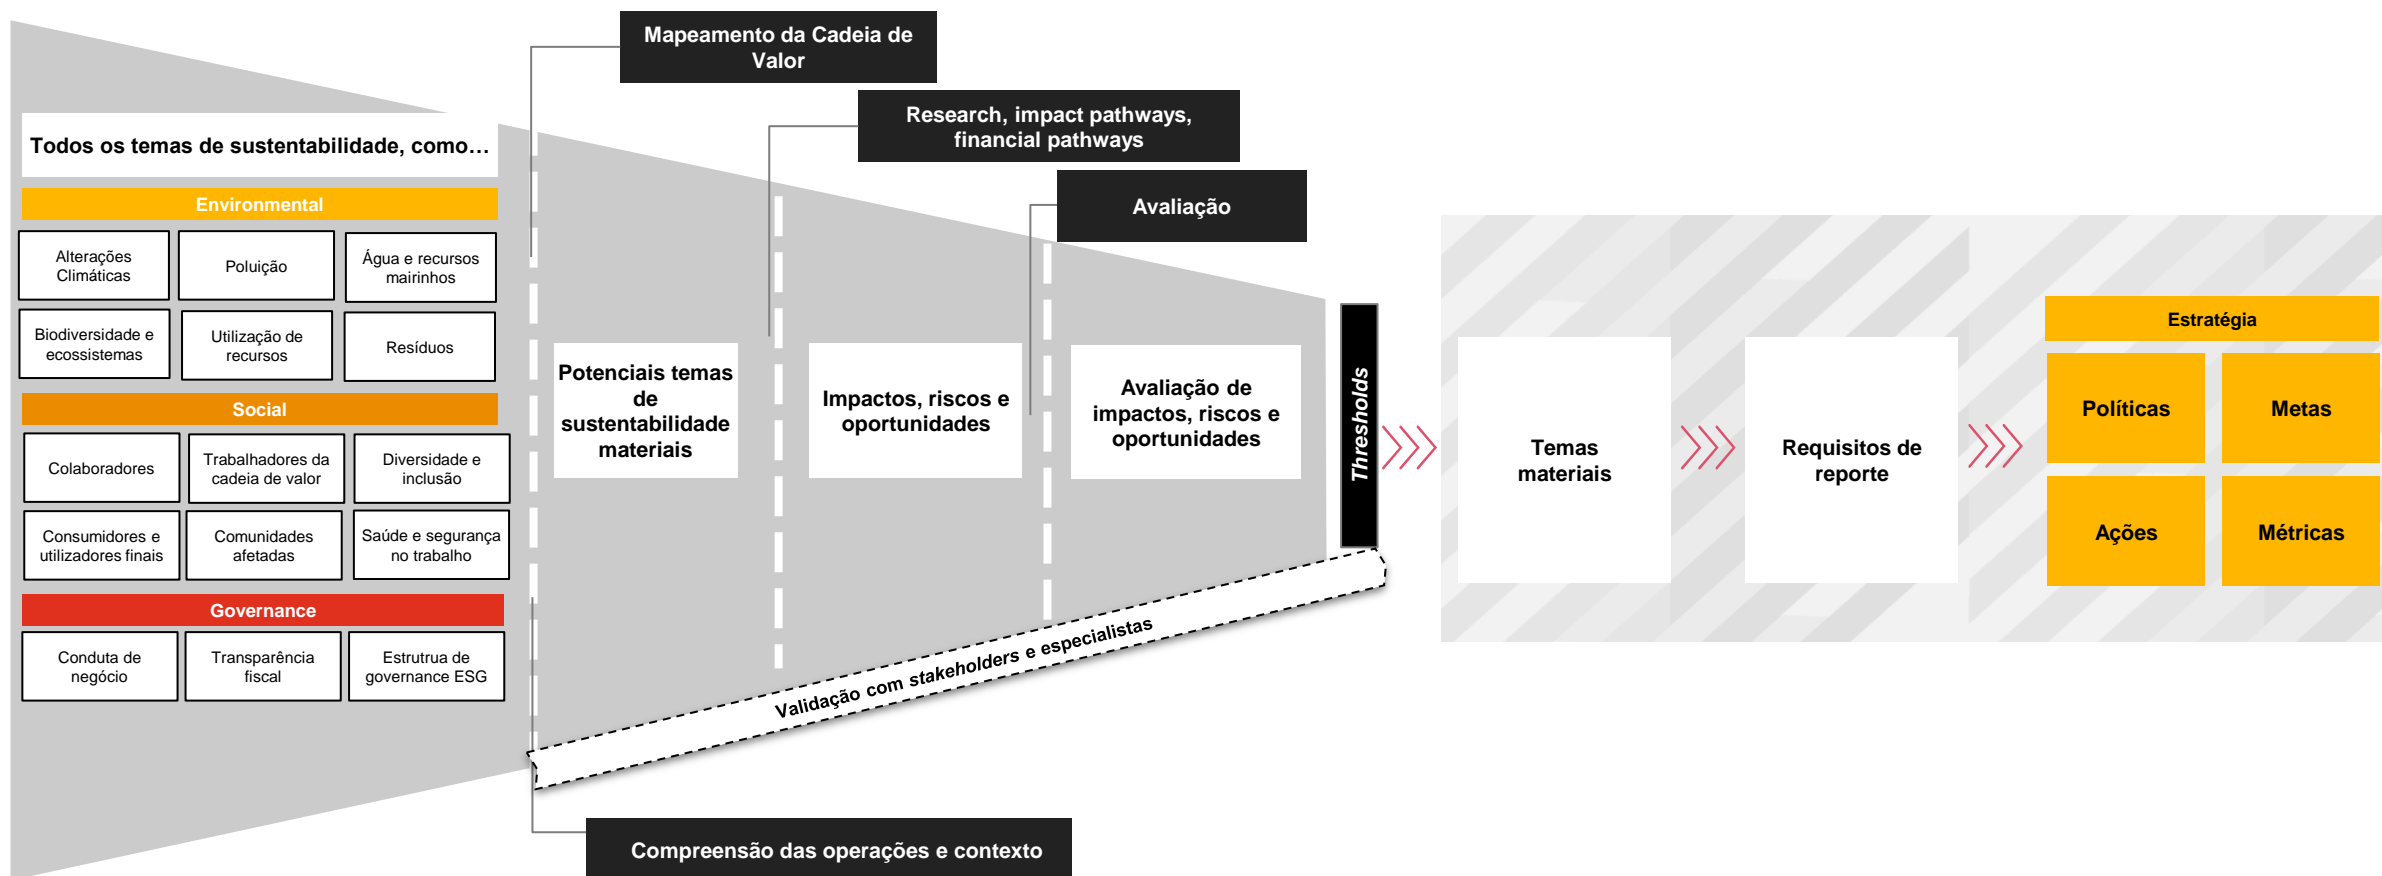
Mapeamento da Cadeia de Valor

Research, impact pathways, financial pathways

Avaliação

Todos os temas de sustentabilidade, como…

Environmental

Alterações Climáticas

Poluição

Água e recursos mairinhos

Biodiversidade e ecossistemas

Utilização de recursos

Resíduos

Social

Colaboradores

Trabalhadores da cadeia de valor

Diversidade e inclusão

Consumidores e utilizadores finais

Comunidades afetadas

Saúde e segurança no trabalho

Governance

Conduta de negócio

Transparência fiscal

Estrutrua de governance ESG

Potenciais temas de sustentabilidade materiais

Impactos, riscos e oportunidades

Avaliação de impactos, riscos e oportunidades

Thresholds

Temas materiais

Requisitos de reporte

Estratégia

Políticas

Metas

Ações

Métricas

Validação com stakeholders e especialistas

Compreensão das operações e contexto